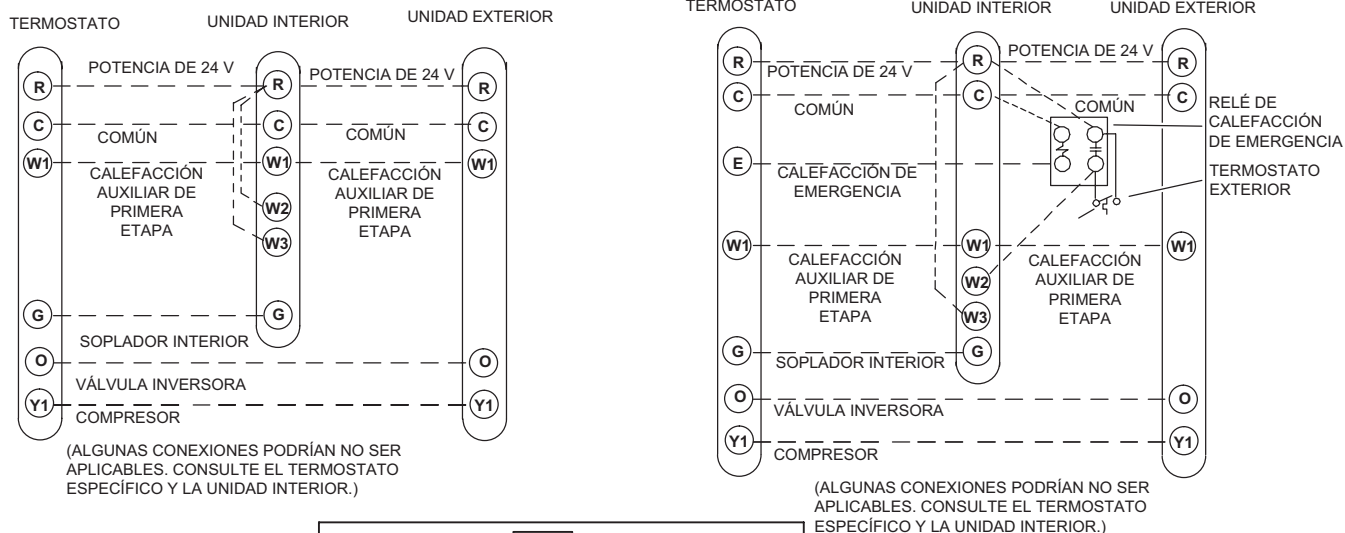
TERMOSTATO

UNIDAD INTERIOR

UNIDAD EXTERIOR

R

POTENCIA DE 24 V

R

POTENCIA DE 24 V

R

C

COMÚN

C

COMÚN

C

W1

CALEFACCIÓN AUXILIAR DE PRIMERA ETAPA

W1

CALEFACCIÓN AUXILIAR DE PRIMERA ETAPA

W1

W2

W3

G

G

SOPLADOR INTERIOR

O

O

VÁLVULA INVERSORA

Y1

COMPRESOR

Y1

(ALGUNAS CONEXIONES PODRÍAN NO SER APLICABLES. CONSULTE EL TERMOSTATO ESPECÍFICO Y LA UNIDAD INTERIOR.)

TERMOSTATO

UNIDAD INTERIOR

UNIDAD EXTERIOR

R

POTENCIA DE 24 V

R

POTENCIA DE 24 V

R

C

C

COMÚN

COMÚN

C

RELÉ DE CALEFACCIÓN DE EMERGENCIA

E

CALEFACCIÓN DE EMERGENCIA

TERMOSTATO EXTERIOR

W1

W1

W1

CALEFACCIÓN AUXILIAR DE PRIMERA ETAPA

W2

CALEFACCIÓN AUXILIAR DE PRIMERA ETAPA

W3

G

SOPLADOR INTERIOR

G

O

VÁLVULA INVERSORA

O

Y1

COMPRESOR

Y1

(ALGUNAS CONEXIONES PODRÍAN NO SER APLICABLES. CONSULTE EL TERMOSTATO ESPECÍFICO Y LA UNIDAD INTERIOR.)